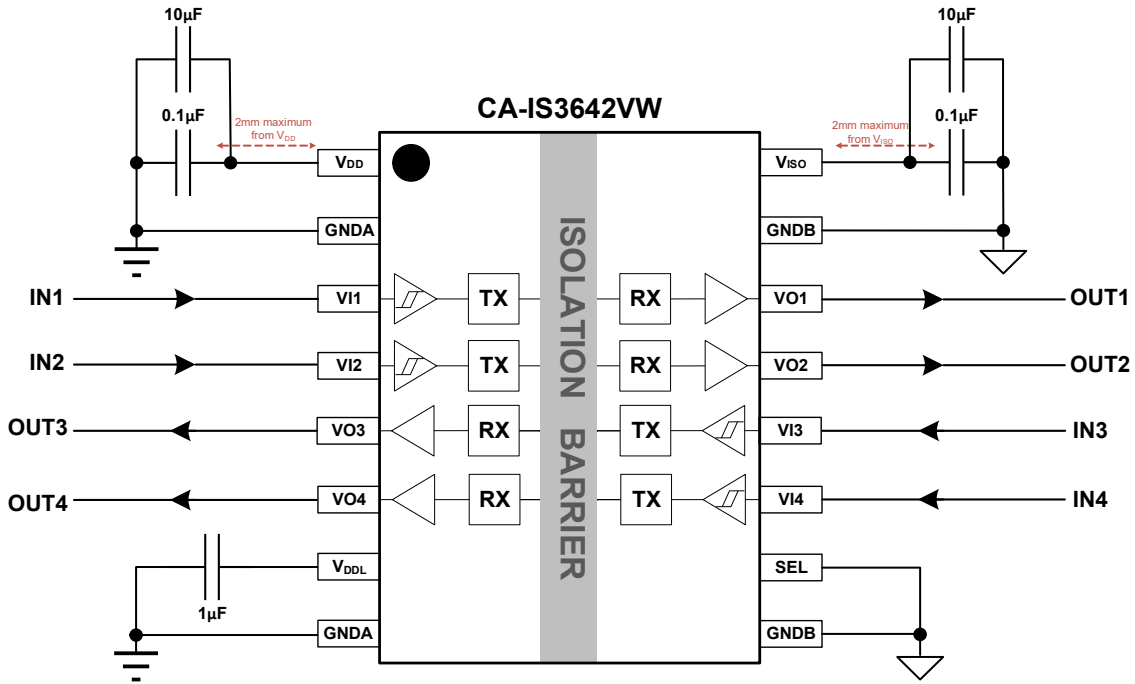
10μF

0.1μF

2mm maximum from $V_{DD}$

CA-IS3642VW

10μF

2mm maximum from $V_{ISO}$

0.1μF

$V_{DD}$

$V_{ISO}$

GNDA

GNDB

ISOLATION BARRIER

IN1

VI1

TX

RX

VO1

OUT1

IN2

VI2

TX

RX

VO2

OUT2

OUT3

VO3

RX

TX

VI3

IN3

OUT4

VO4

RX

TX

VI4

IN4

$V_{DDL}$

SEL

1μF

GNDA

GNDB